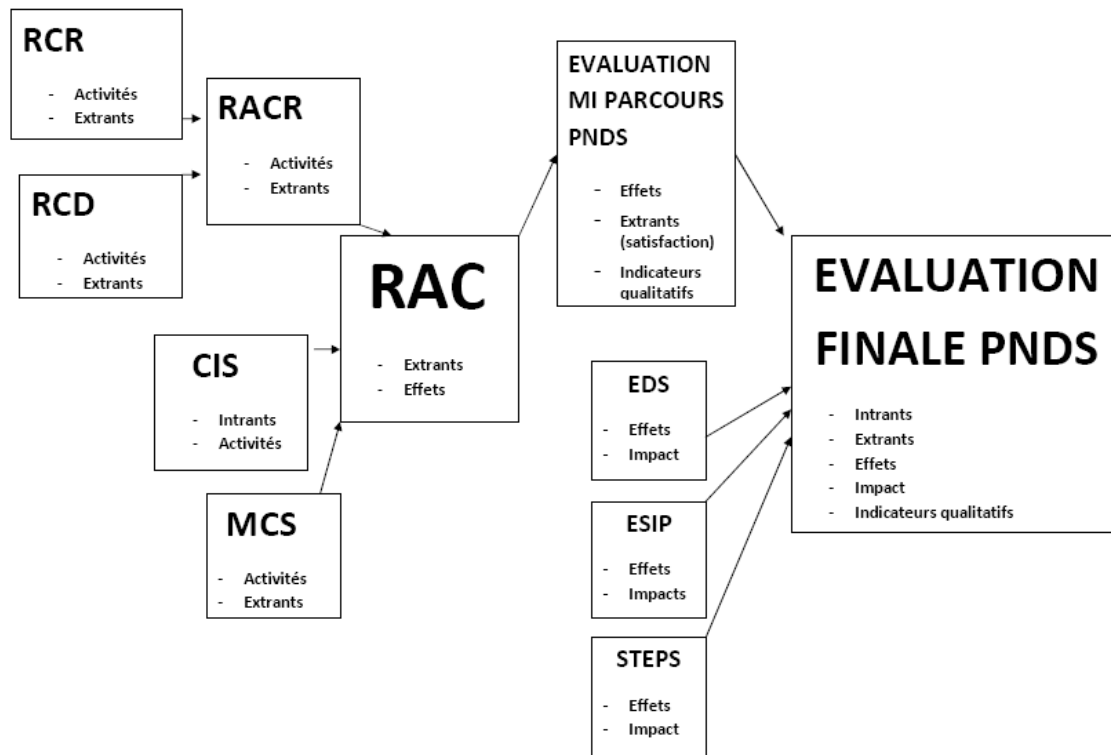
RCR
- Activités
- Extrants

RACR
- Activités
- Extrants

RCD
- Activités
- Extrants

RAC
- Extrants
- Effets

CIS
- Intrants
- Activités

MCS
- Activités
- Extrants

EVALUATION MI PARCOURS PNDS
- Effets
- Extrants (satisfaction)
- Indicateurs qualitatifs

EVALUATION FINALE PNDS
- Intrants
- Extrants
- Effets
- Impact
- Indicateurs qualitatifs

EDS
- Effets
- Impact

ESIP
- Effets
- Impacts

STEPS
- Effets
- Impact